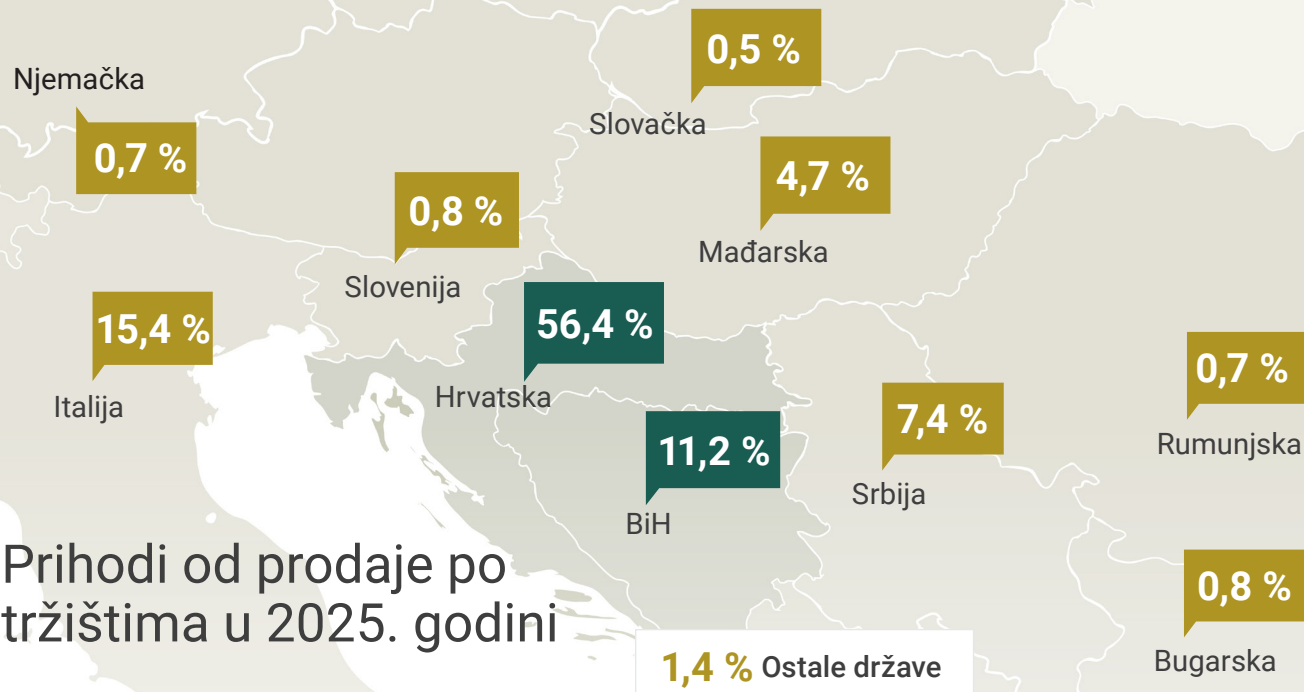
0,5 %
Slovačka

Njemačka
0,7 %

4,7 %
Mađarska

0,8 %
Slovenija

15,4 %
Italija

56,4 %
Hrvatska

0,7 %
Rumunjska

7,4 %
Srbija

11,2 %
BiH

Prihodi od prodaje po tržištima u 2025. godini

0,8 %
Bugarska

1,4 % Ostale države